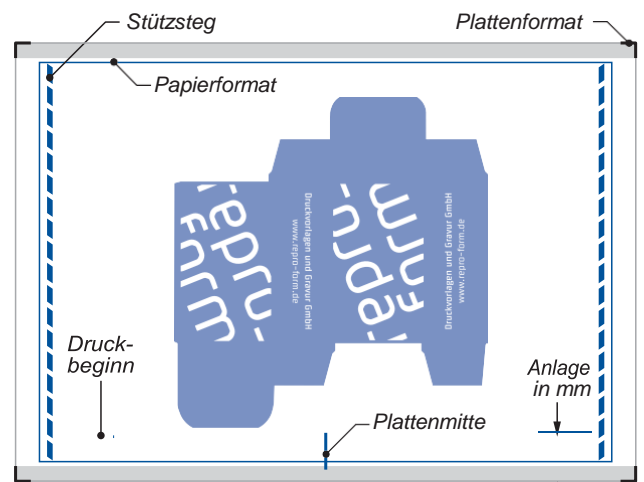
Stützsteg

Plattenformat

Papierformat

repro-form

Druckvorlagen und Gravur GmbH
www.repro-form.de

repro-form

Druckvorlagen und Gravur GmbH
www.repro-form.de

Druckbeginn

Anlage in mm

Plattenmitte